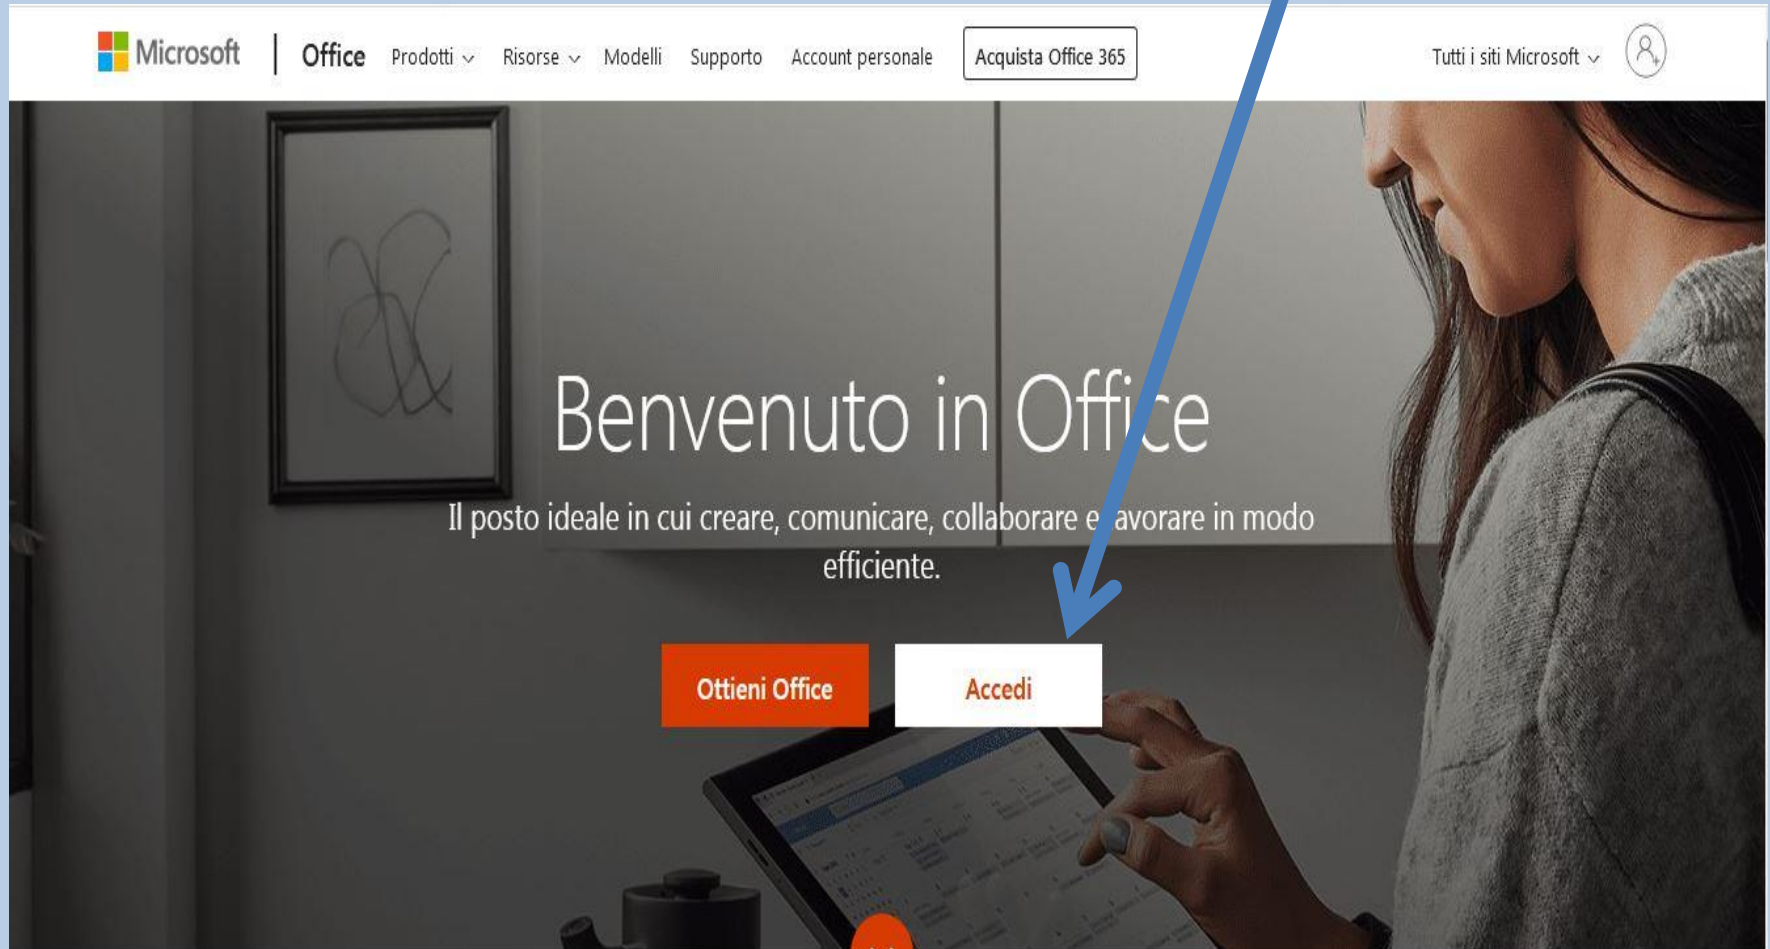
Microsoft | Office Prodotti Risorse Modelli Supporto Account personale Acquista Office 365 Tutti i siti Microsoft

Benvenuto in Office

Il posto ideale in cui creare, comunicare, collaborare e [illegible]avorare in modo efficiente.

Ottieni Office Accedi